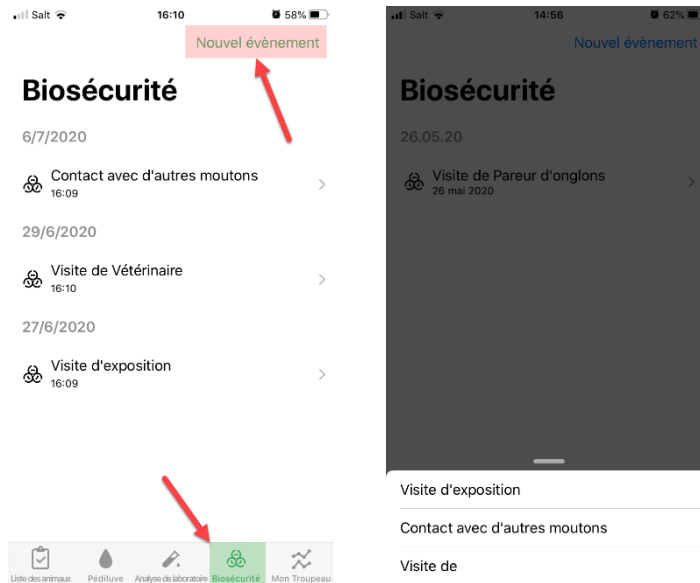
Salt 16:10 58%

Nouvel évènement

Biosécurité

6/7/2020

Contact avec d'autres moutons
16:09

29/6/2020

Visite de Vétérinaire
16:10

27/6/2020

Visite d'exposition
16:09

Liste des animaux | Pédiluve | Analyse de laboratoire | Biosécurité | Mon Troupeau

Salt 14:56 62%

Nouvel évènement

Biosécurité

26.05.20

Visite de Pareur d'onglons
26 mai 2020

Visite d'exposition

Contact avec d'autres moutons

Visite de